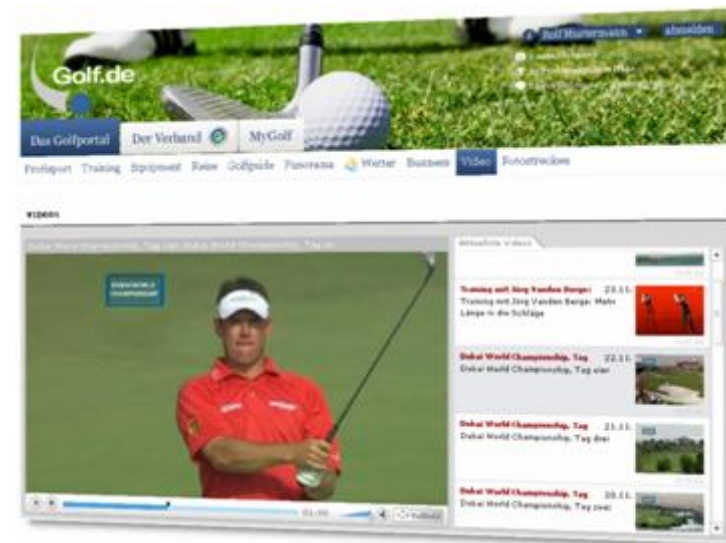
Golf.de

Rolf Mustermann ▾ abmelden

Das Golfportal Der Verband MyGolf

Profisport Training Equipment Reise Golfspiele Panorama Wetter Business Video Fotostrecken

Videos

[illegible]

Aktuelle Videos

Training mit Jörg Vanden Berge: 23.11.
Training mit Jörg Vanden Berge: Mehr Länge in die Schläge

Dubai World Championship, Tag 22.11.
Dubai World Championship, Tag vier

Dubai World Championship, Tag 21.11.
Dubai World Championship, Tag drei

Dubai World Championship, Tag 20.11.
Dubai World Championship, Tag zwei